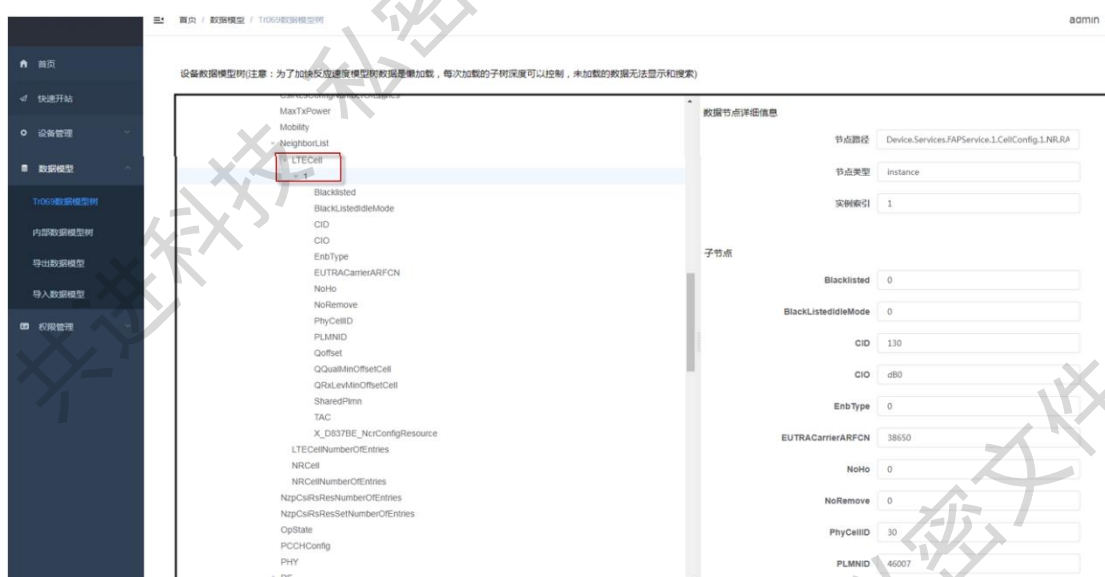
首页 / 数据模型 / Tr069数据模型树

admin

首页
快速开始
设备管理
数据模型
Tr069数据模型树
内部数据模型树
导出数据模型
导入数据模型
权限管理

设备数据模型树(注意：为了加快反应速度模型树数据是懒加载，每次加载的子树深度可以控制，未加载的数据无法显示和搜索)

MaxTxPower
Mobility
NeighborList
LTECell
1
Blacklisted
BlackListedIdleMode
CID
CIO
EnbType
EUTRACarrierARFCN
NoHo
NoRemove
PhyCellID
PLMNID
Qoffset
QQualMinOffsetCell
QRxLevMinOffsetCell
SharedPlmn
TAC
X_D837BE_NcrConfigResource
LTECellNumberOfEntries
NRCell
NRCellNumberOfEntries
NzpCsiRsResNumberOfEntries
NzpCsiRsResSetNumberOfEntries
OpState
PCCHConfig
PHY

数据节点详细信息

节点路径 Device.Services.FAPService.1.CellConfig.1.NR.RA
节点类型 instance
实例索引 1

子节点

Blacklisted 0
BlackListedIdleMode 0
CID 130
CIO dB0
EnbType 0
EUTRACarrierARFCN 38650
NoHo 0
NoRemove 0
PhyCellID 30
PLMNID 46007

共进科技 私密文件